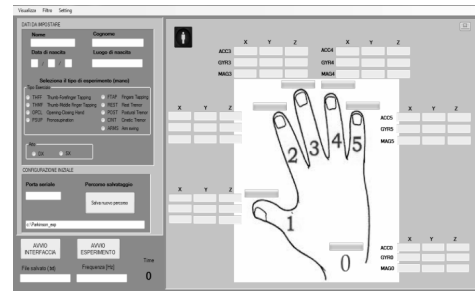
Visualizza Filtro Setting

DATI DA IMPOSTARE

Nome

Cognome

Data di nascita

Luogo di nascita

Seleziona il tipo di esperimento (mano)

Tipo Esercizio

ThFF Thumb-Forefinger Tapping
ThMF Thumb-Middle Finger Tapping
OPCL Opening-Closing Hand
PSUP Pronosupination
FTAP Fingers Tapping
REST Rest Tremor
RSST Postural Tremor
KNT Kinetic Tremor
ARMS Arm swing

Mano

SX

DX

CONFIGURAZIONE INIZIALE

Porta seriale

Percorso salvataggio

Salva nuovo percorso

z:\Parkinson_exp

AVVIO INTERFACCIA

AVVIO ESPERIMENTO

Time

File salvato (.txt)

Frequenza [Hz]

0

X Y Z

ACC3

GYR3

MAG3

X Y Z

ACC4

GYR4

MAG4

X Y Z

X Y Z

ACC5

GYR5

MAG5

X Y Z

1

2

3

4

5

0

X Y Z

ACC0

GYR0

MAG0